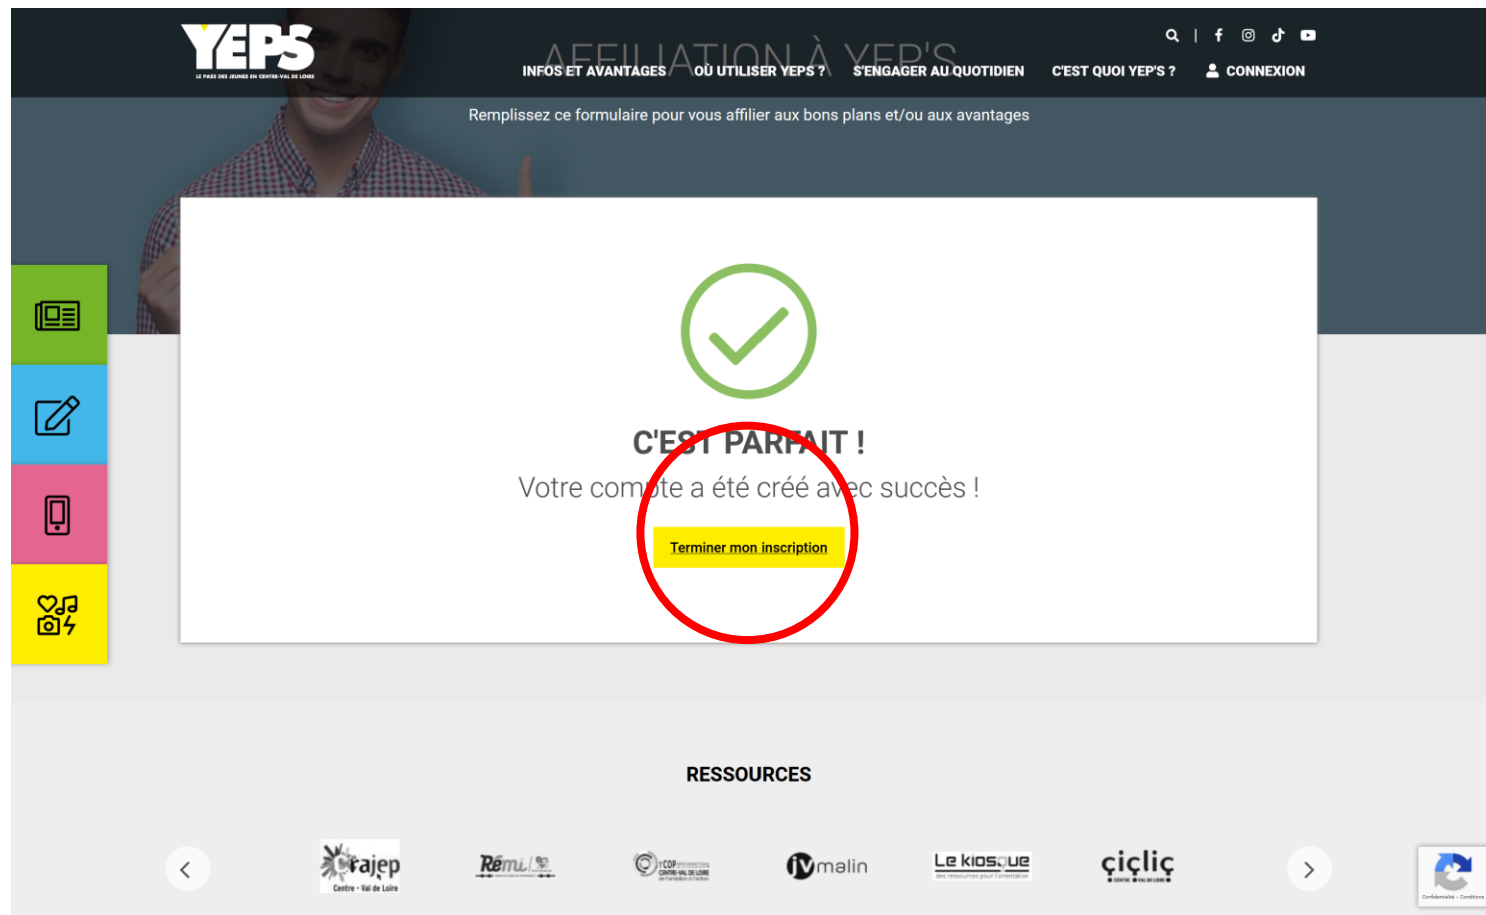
YEPS
LE PASS DES JEUNES EN CENTRE-VAL DE LOIRE

INFOS ET AVANTAGES   OÙ UTILISER YEPS ?   S'ENGAGER AU QUOTIDIEN   C'EST QUOI YEP'S ?   CONNEXION

AFFILIATION À YEP'S

Remplissez ce formulaire pour vous affilier aux bons plans et/ou aux avantages

C'EST PARFAIT !

Votre compte a été créé avec succès !

Terminer mon inscription

RESSOURCES

Crajep Centre - Val de Loire   Rémi   CREFOP CENTRE-VAL DE LOIRE   jvmalin   Le kiosque   ciclic

Confidentialité - Conditions